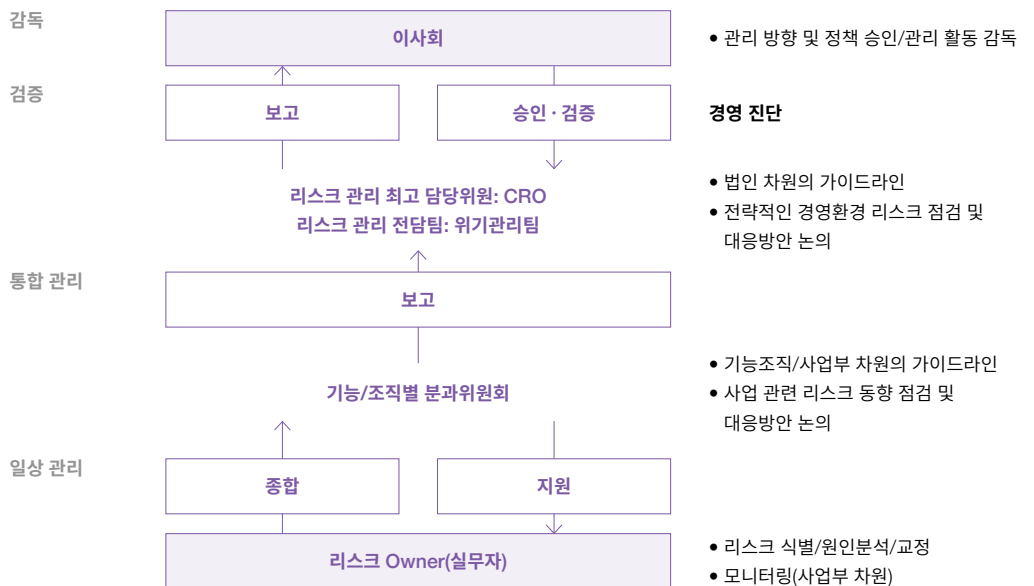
감독

이사회

• 관리 방향 및 정책 승인/관리 활동 감독

검증

보고

승인 · 검증

경영 진단

리스크 관리 최고 담당위원: CRO
리스크 관리 전담팀: 위기관리팀

• 법인 차원의 가이드라인
• 전략적인 경영환경 리스크 점검 및 대응방안 논의

통합 관리

보고

기능/조직별 분과위원회

• 기능조직/사업부 차원의 가이드라인
• 사업 관련 리스크 동향 점검 및 대응방안 논의

일상 관리

종합

지원

리스크 Owner(실무자)

• 리스크 식별/원인분석/교정
• 모니터링(사업부 차원)